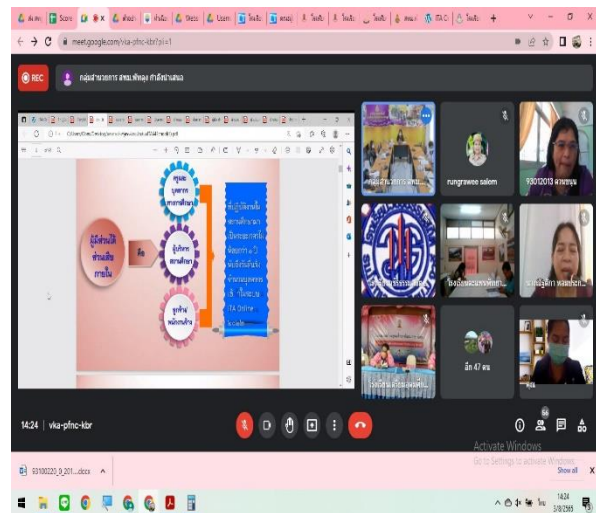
Score
meet.google.com/vka-pfnc-kbr?pli=1

REC

rungrawee saiom

93012013

อีก 47 คน

14:24 | vka-pfnc-kbr

Activate Windows
Go to Settings to activate Windows.

93100220_9_201....docx

Show all

14:24
3/8/2565